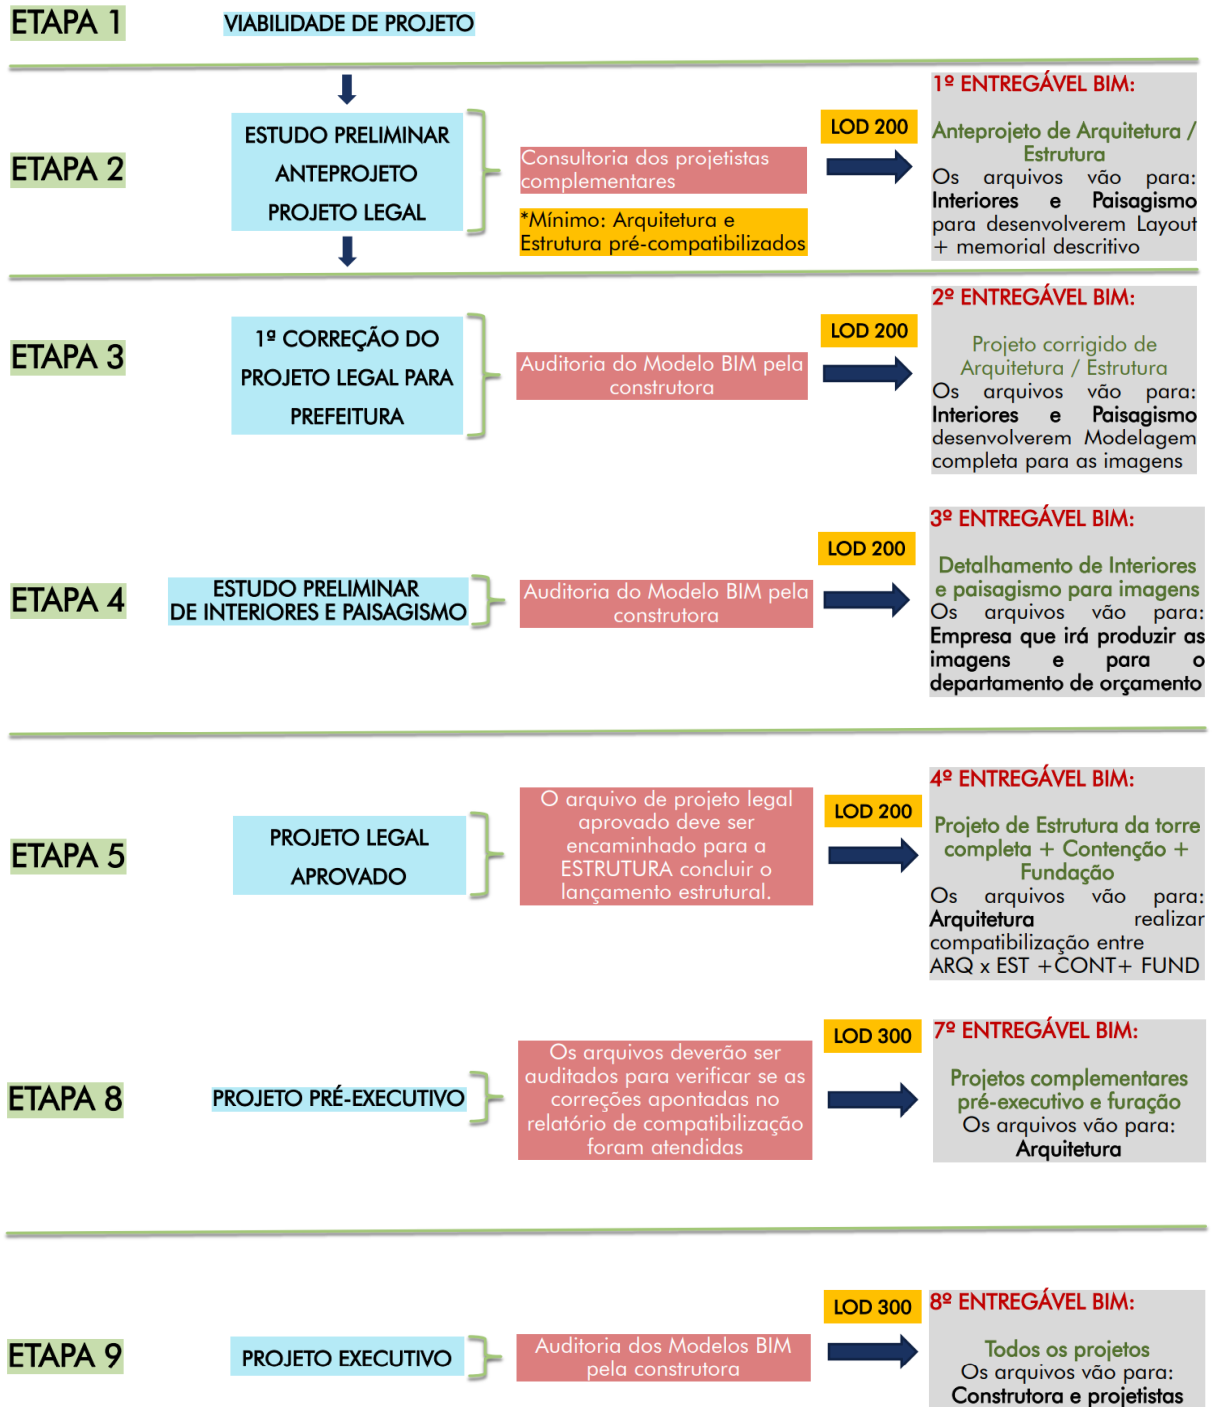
ETAPA 1

VIABILIDADE DE PROJETO

ETAPA 2

ESTUDO PRELIMINAR
ANTEPROJETO
PROJETO LEGAL

Consultoria dos projetistas complementares

*Mínimo: Arquitetura e Estrutura pré-compatibilizados

LOD 200

1º ENTREGÁVEL BIM:

Anteprojeto de Arquitetura / Estrutura
Os arquivos vão para: Interiores e Paisagismo para desenvolverem Layout + memorial descritivo

ETAPA 3

1º CORREÇÃO DO PROJETO LEGAL PARA PREFEITURA

Auditoria do Modelo BIM pela construtora

LOD 200

2º ENTREGÁVEL BIM:

Projeto corrigido de Arquitetura / Estrutura
Os arquivos vão para: Interiores e Paisagismo desenvolverem Modelagem completa para as imagens

ETAPA 4

ESTUDO PRELIMINAR DE INTERIORES E PAISAGISMO

Auditoria do Modelo BIM pela construtora

LOD 200

3º ENTREGÁVEL BIM:

Detalhamento de Interiores e paisagismo para imagens
Os arquivos vão para: Empresa que irá produzir as imagens e para o departamento de orçamento

ETAPA 5

PROJETO LEGAL APROVADO

O arquivo de projeto legal aprovado deve ser encaminhado para a ESTRUTURA concluir o lançamento estrutural.

LOD 200

4º ENTREGÁVEL BIM:

Projeto de Estrutura da torre completa + Contenção + Fundação
Os arquivos vão para: Arquitetura realizar compatibilização entre ARQ x EST +CONT+ FUND

ETAPA 8

PROJETO PRÉ-EXECUTIVO

Os arquivos deverão ser auditados para verificar se as correções apontadas no relatório de compatibilização foram atendidas

LOD 300

7º ENTREGÁVEL BIM:

Projetos complementares pré-executivo e furação
Os arquivos vão para: Arquitetura

ETAPA 9

PROJETO EXECUTIVO

Auditoria dos Modelos BIM pela construtora

LOD 300

8º ENTREGÁVEL BIM:

Todos os projetos
Os arquivos vão para: Construtora e projetistas